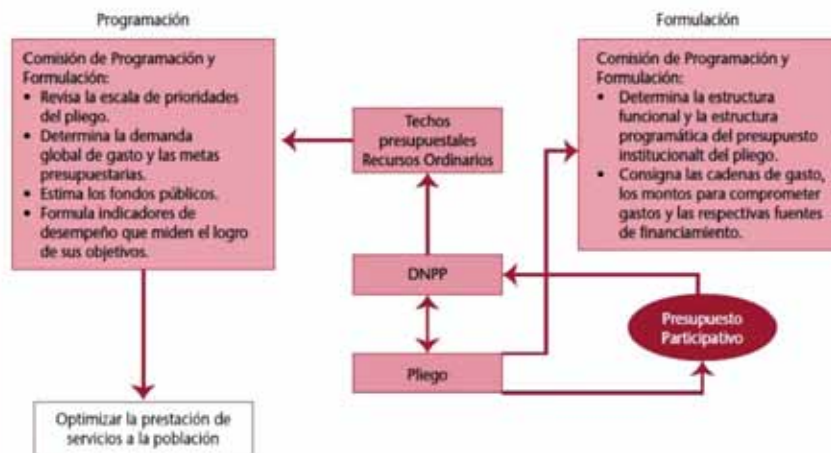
Programación

Comisión de Programación y Formulación:
• Revisa la escala de prioridades del pliego.
• Determina la demanda global de gasto y las metas presupuestarias.
• Estima los fondos públicos.
• Formula indicadores de desempeño que miden el logro de sus objetivos.

Optimizar la prestación de servicios a la población

Techos presupuestales Recursos Ordinarios

DNPP

Pliego

Presupuesto Participativo

Formulación

Comisión de Programación y Formulación:
• Determina la estructura funcional y la estructura programática del presupuesto institucionalt del pliego.
• Consigna las cadenas de gasto, los montos para comprometer gastos y las respectivas fuentes de financiamiento.